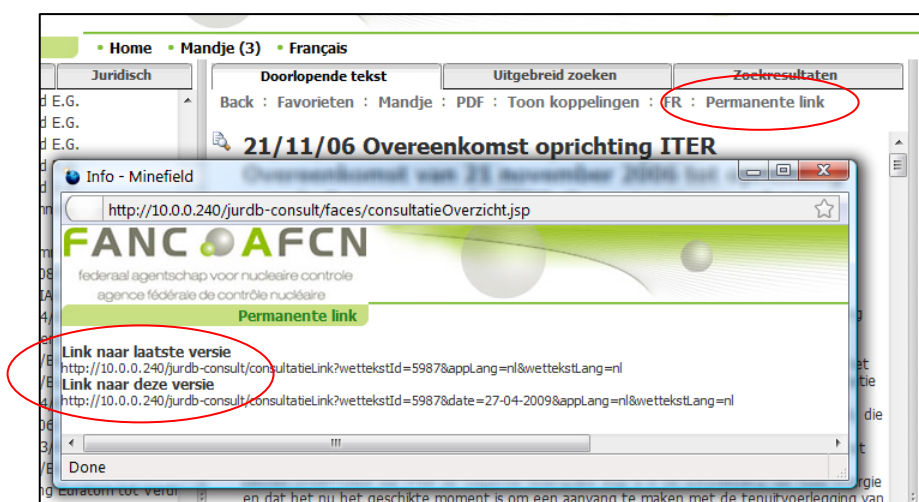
• Home • Mandje (3) • Français

Juridisch

Doorlopende tekst | Uitgebreid zoeken | Zoekresultaten

Back : Favorieten : Mandje : PDF : Toon koppelingen : FR : Permanente link

d E.G.
d E.G.
d E.G.

21/11/06 Overeenkomst oprichting ITER

Overeenkomst van 21 november 2006 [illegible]

Info - Minefield

http://10.0.0.240/jurdb-consult/faces/consultatieOverzicht.jsp

FANC AFCN
federaal agentschap voor nucleaire controle
agence fédérale de contrôle nucléaire

Permanente link

Link naar laatste versie
http://10.0.0.240/jurdb-consult/consultatieLink?wettekstId=5987&appLang=nl&wettekstLang=nl
Link naar deze versie
http://10.0.0.240/jurdb-consult/consultatieLink?wettekstId=5987&date=27-04-2009&appLang=nl&wettekstLang=nl

Done

g Euratom tot Verdi

en dat het nu het geschikte moment is om een aanvang te maken met de tenuitvoerlegging van